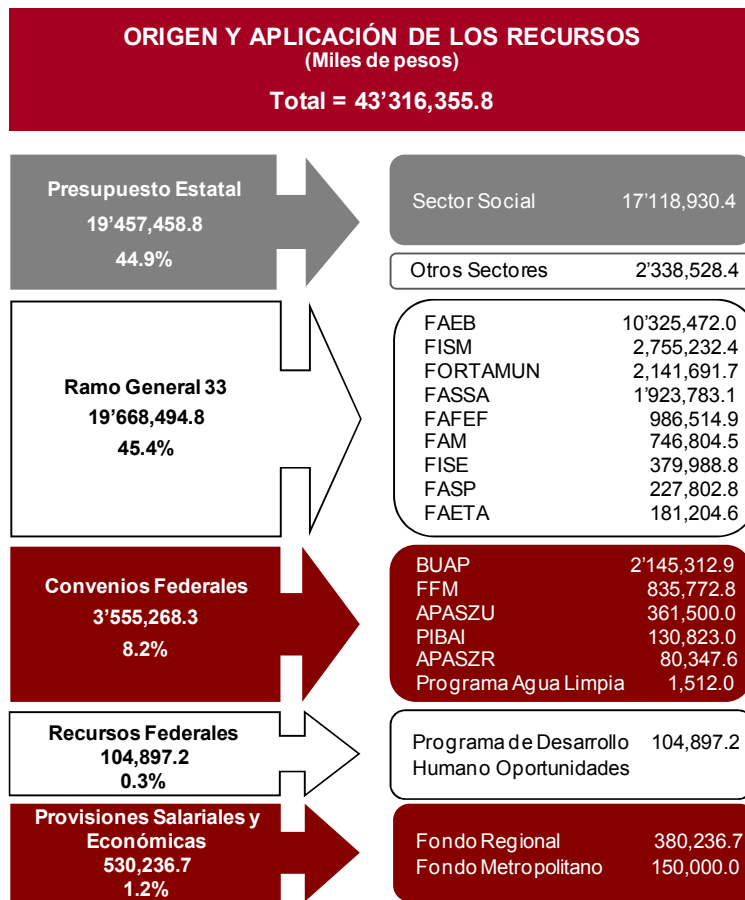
ORIGEN Y APLICACIÓN DE LOS RECURSOS
(Miles de pesos)
Total = 43’316,355.8

Presupuesto Estatal
19’457,458.8
44.9%

Sector Social 17’118,930.4

Otros Sectores 2’338,528.4

Ramo General 33
19’668,494.8
45.4%

| | |
|---|---|
| FAEB | 10’325,472.0 |
| FISM | 2,755,232.4 |
| FORTAMUN | 2,141,691.7 |
| FASSA | 1’923,783.1 |
| FAFEF | 986,514.9 |
| FAM | 746,804.5 |
| FISE | 379,988.8 |
| FASP | 227,802.8 |
| FAETA | 181,204.6 |

Convenios Federales
3’555,268.3
8.2%

| | |
|---|---|
| BUAP | 2’145,312.9 |
| FFM | 835,772.8 |
| APASZU | 361,500.0 |
| PIBAI | 130,823.0 |
| APASZR | 80,347.6 |
| Programa Agua Limpia | 1,512.0 |

Recursos Federales
104,897.2
0.3%

Programa de Desarrollo Humano Oportunidades 104,897.2

Provisiones Salariales y Económicas
530,236.7
1.2%

| | |
|---|---|
| Fondo Regional | 380,236.7 |
| Fondo Metropolitano | 150,000.0 |